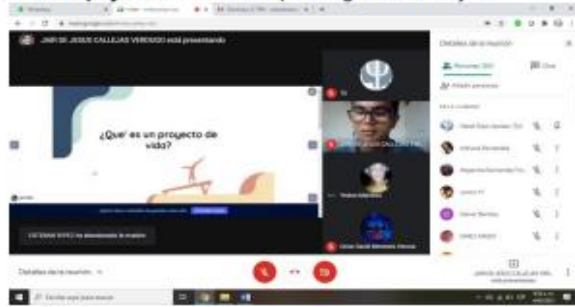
JAIR DE JESUS CALLEJAS VERDUGO está presentando

¿Que es un proyecto de vida?

Detalles de la reunión

Personas

Chat

Añadir personas

Tú

Sergio Diaz Jaramillo

Adriana Fernandez

Alejandro Hernandez

Jonna

Daniel Benitez

Cesar David Melendez Alonso

ESTEBAN NIÑO ha abandonado la reunión

Detalles de la reunión